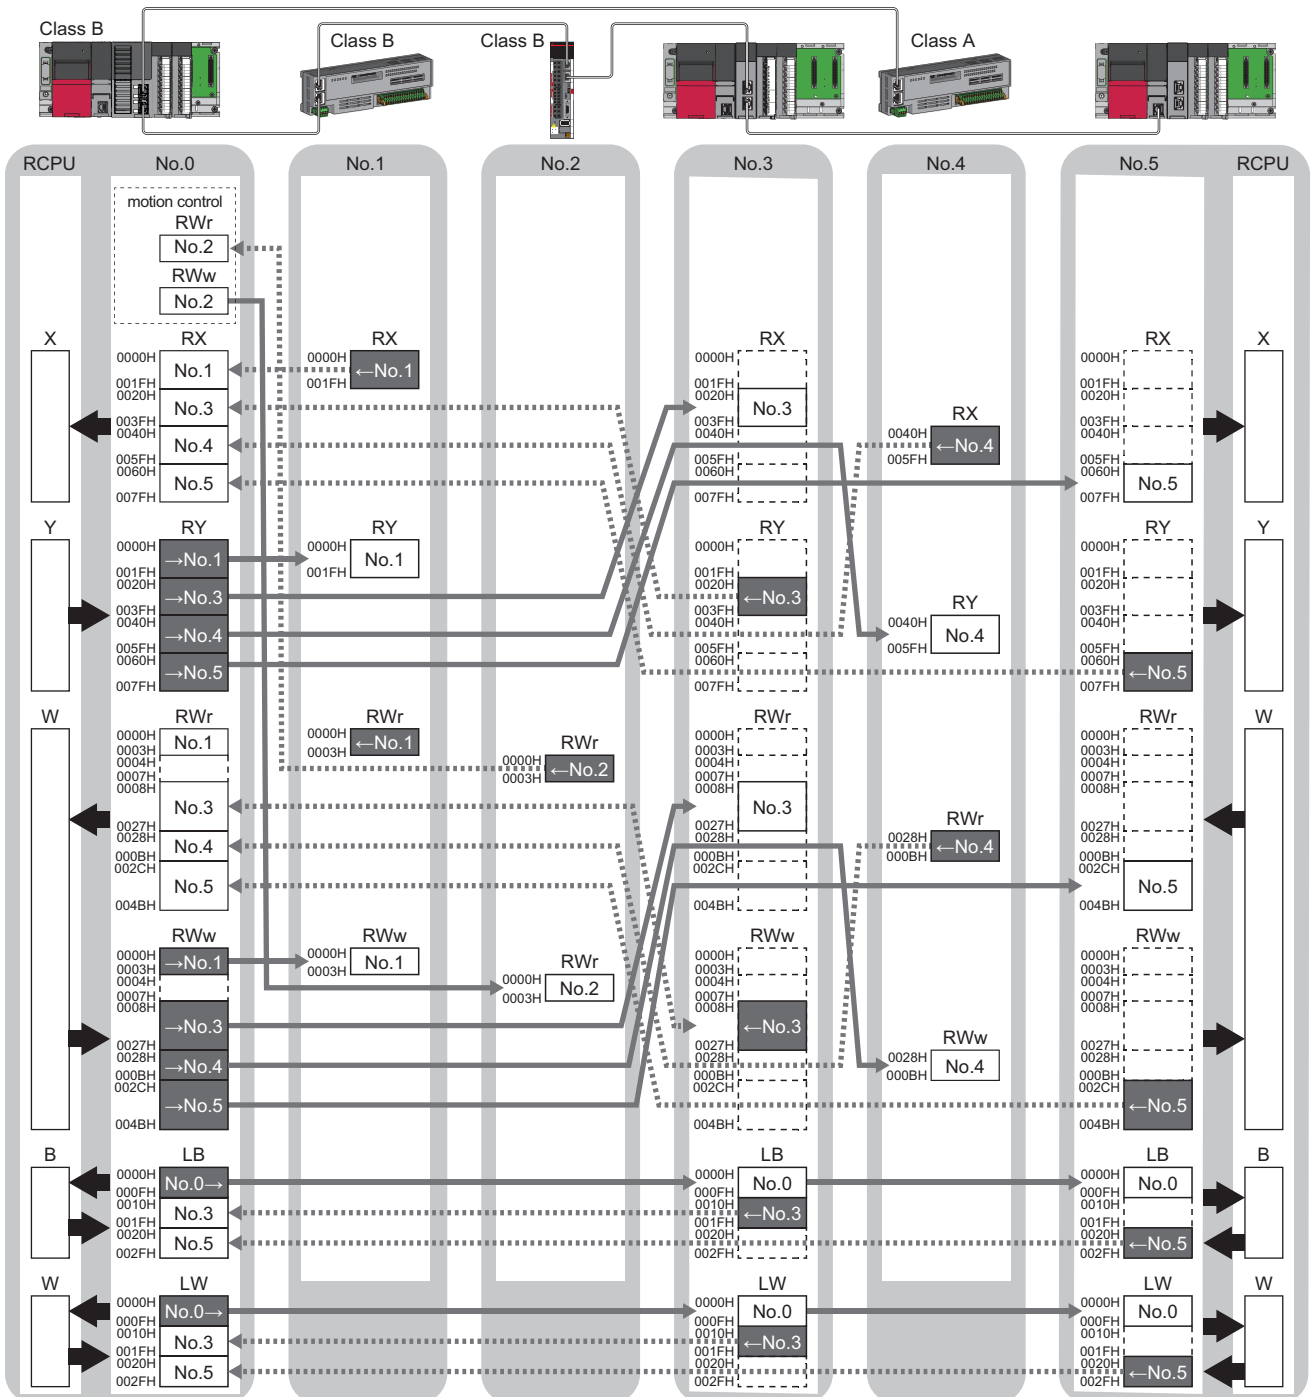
Class B
Class B
Class B
Class A

RCPU
No.0
No.1
No.2
No.3
No.4
No.5
RCPU

motion control
RWr
No.2
RWw
No.2

X
RX
0000H
No.1
001FH
0020H
No.3
003FH
0040H
No.4
005FH
0060H
No.5
007FH

RX
0000H
←No.1
001FH

RX
0000H
001FH
0020H
No.3
003FH
0040H
005FH
0060H
007FH

RX
0040H
←No.4
005FH

RX
0000H
001FH
0020H
003FH
0040H
005FH
0060H
No.5
007FH
X

Y
RY
0000H
→No.1
001FH
0020H
→No.3
003FH
0040H
→No.4
005FH
0060H
→No.5
007FH

RY
0000H
No.1
001FH

RY
0000H
001FH
0020H
←No.3
003FH
0040H
005FH
0060H
007FH

RY
0040H
No.4
005FH

RY
0000H
001FH
0020H
003FH
0040H
005FH
0060H
←No.5
007FH
Y

W
RWr
0000H
No.1
0003H
0004H
0007H
0008H
No.3
0027H
0028H
No.4
000BH
002CH
No.5
004BH

RWr
0000H
←No.1
0003H

RWr
0000H
←No.2
0003H

RWr
0000H
0003H
0004H
0007H
0008H
No.3
0027H
0028H
000BH
002CH
004BH

RWr
0028H
←No.4
000BH

RWr
0000H
0003H
0004H
0007H
0008H
0027H
0028H
000BH
002CH
No.5
004BH
W

RWw
0000H
→No.1
0003H
0004H
0007H
0008H
→No.3
0027H
0028H
→No.4
000BH
002CH
→No.5
004BH

RWw
0000H
No.1
0003H

RWr
0000H
No.2
0003H

RWw
0000H
0003H
0004H
0007H
0008H
←No.3
0027H
0028H
000BH
002CH
004BH

RWw
0028H
No.4
000BH

RWw
0000H
0003H
0004H
0007H
0008H
0027H
0028H
000BH
002CH
←No.5
004BH

B
LB
0000H
No.0→
000FH
0010H
No.3
001FH
0020H
No.5
002FH

LB
0000H
No.0
000FH
0010H
←No.3
001FH
0020H
002FH

LB
0000H
No.0
000FH
0010H
001FH
0020H
←No.5
002FH
B

W
LW
0000H
No.0→
000FH
0010H
No.3
001FH
0020H
No.5
002FH

LW
0000H
No.0
000FH
0010H
←No.3
001FH
0020H
002FH

LW
0000H
No.0
000FH
0010H
001FH
0020H
←No.5
002FH
W